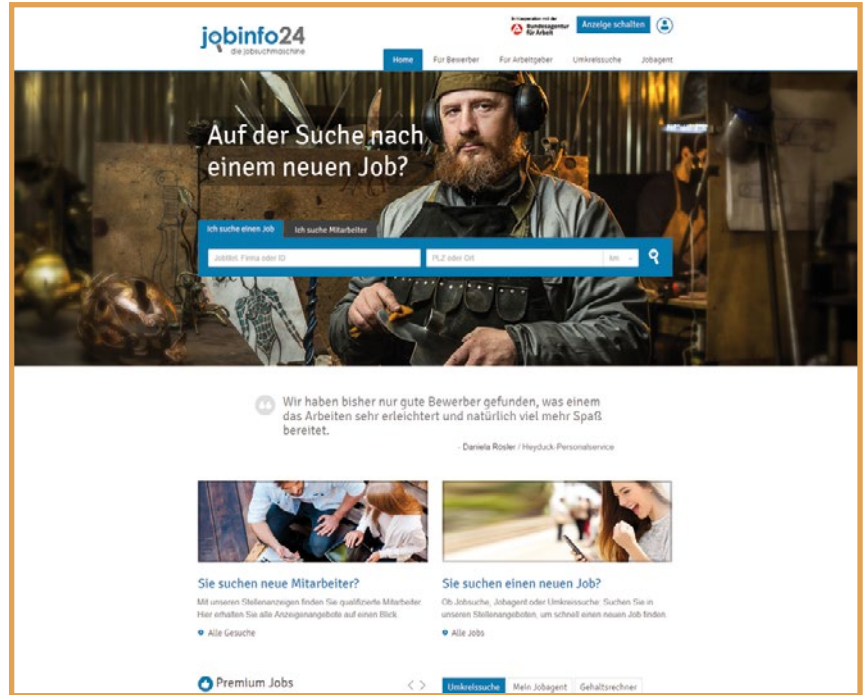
jobinfo24
die Jobsuchmaschine

In Kooperation mit der Bundesagentur für Arbeit

Anzeige schalten

Home
Für Bewerber
Für Arbeitgeber
Umkreissuche
Jobagent

Auf der Suche nach einem neuen Job?

Ich suche einen Job
Ich suche Mitarbeiter

Jobtitel, Firma oder ID
PLZ oder Ort
km

Wir haben bisher nur gute Bewerber gefunden, was einem das Arbeiten sehr erleichtert und natürlich viel mehr Spaß bereitet.

- Daniela Rösler / Heyduck-Personalservice

Sie suchen neue Mitarbeiter?
Mit unseren Stellenanzeigen finden Sie qualifizierte Mitarbeiter. Hier erhalten Sie alle Anzeigenangebote auf einen Blick.

Alle Gesuche

Sie suchen einen neuen Job?
Ob Jobsuche, Jobagent oder Umkreissuche: Suchen Sie in unseren Stellenangeboten, um schnell einen neuen Job finden.

Alle Jobs

Premium Jobs

Umkreissuche
Mein Jobagent
Gehaltsrechner